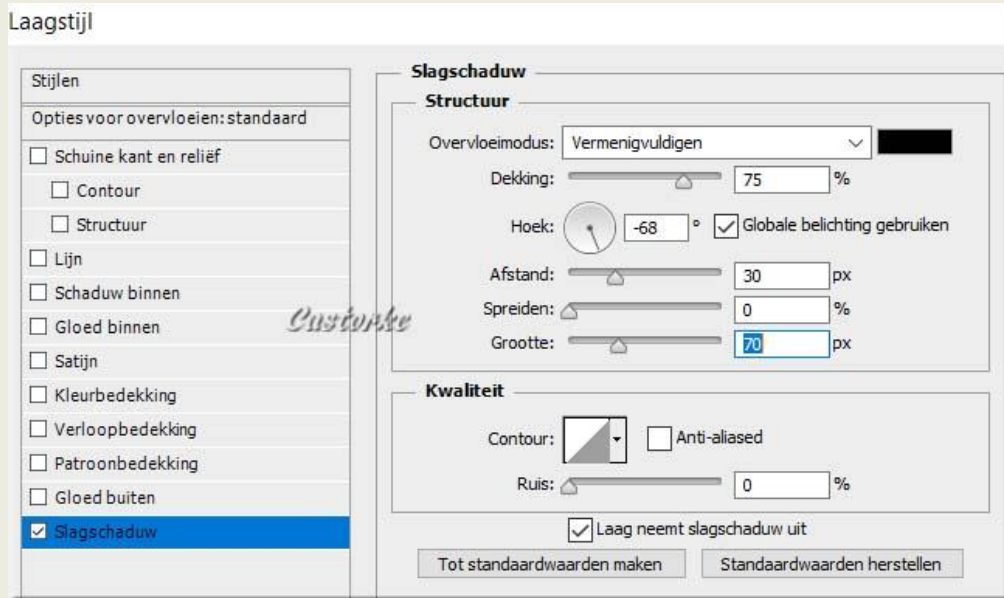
Laagstijl

Stijlen
Opties voor overvloeien: standaard
Schuine kant en reliëf
Contour
Structuur
Lijn
Schaduw binnen
Gloed binnen
Satijn
Kleurbedekking
Verloopbedekking
Patroonbedekking
Gloed buiten
Slagschaduw

Castorke

Slagschaduw
Structuur
Overvloeimodus: Vermenigvuldigen
Dekking: 75 %
Hoek: -68 ° Globale belichting gebruiken
Afstand: 30 px
Spreiden: 0 %
Grootte: 70 px

Kwaliteit
Contour: Anti-aliased
Ruis: 0 %

Laag neemt slagschaduw uit
Tot standaardwaarden maken
Standaardwaarden herstellen